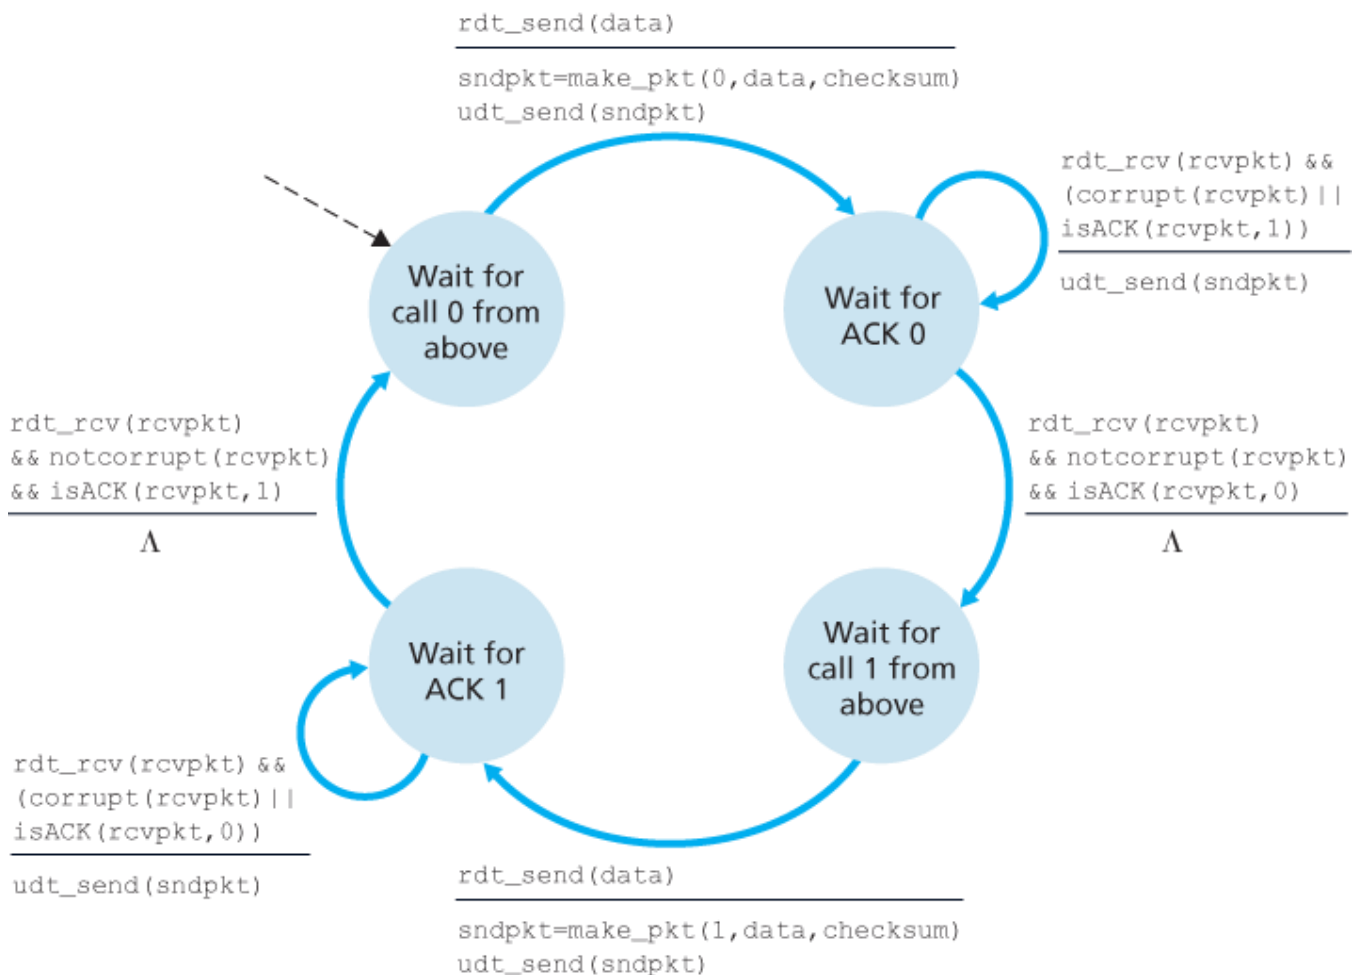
rdt_send(data)

sndpkt=make_pkt(0,data,checksum)
udt_send(sndpkt)

rdt_rcv(rcvpkt) &&
(corrupt(rcvpkt)||
isACK(rcvpkt,1))

udt_send(sndpkt)

Wait for call 0 from above

Wait for ACK 0

rdt_rcv(rcvpkt)
&& notcorrupt(rcvpkt)
&& isACK(rcvpkt,1)

$\Lambda$

rdt_rcv(rcvpkt)
&& notcorrupt(rcvpkt)
&& isACK(rcvpkt,0)

$\Lambda$

Wait for ACK 1

Wait for call 1 from above

rdt_rcv(rcvpkt) &&
(corrupt(rcvpkt)||
isACK(rcvpkt,0))

udt_send(sndpkt)

rdt_send(data)

sndpkt=make_pkt(1,data,checksum)
udt_send(sndpkt)